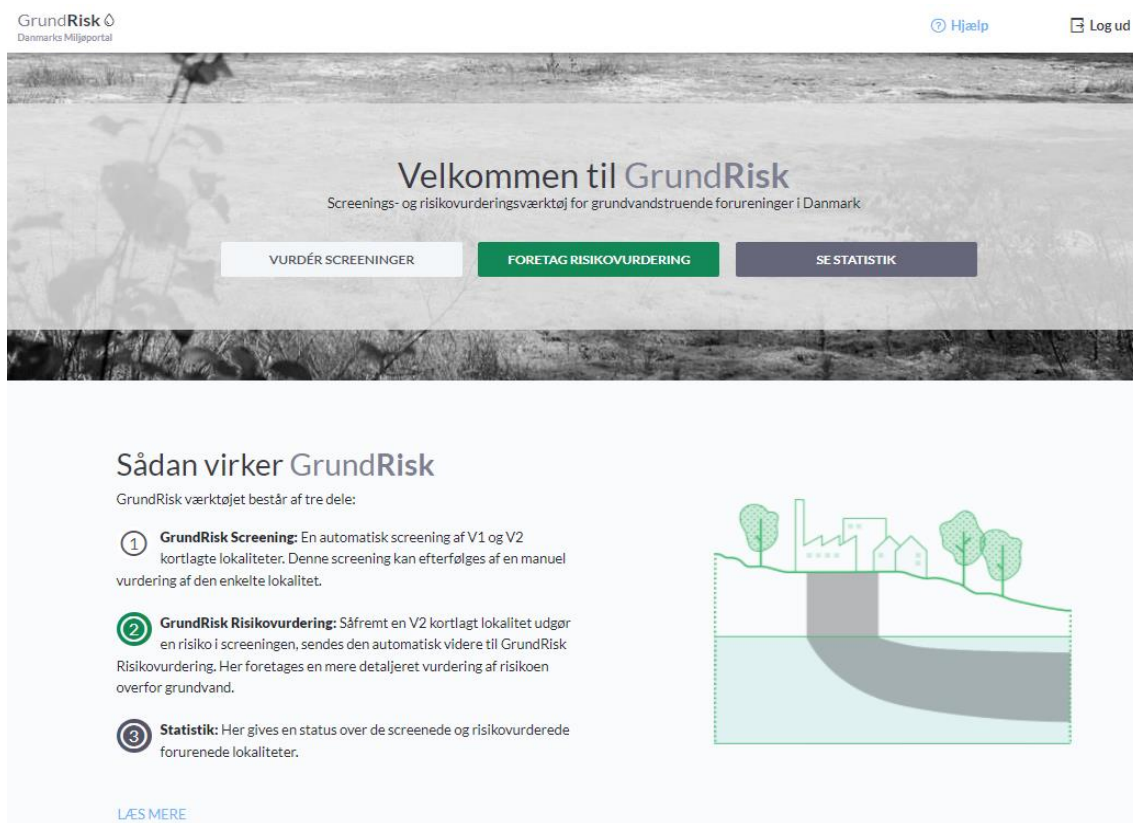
GrundRisk
Danmarks Miljøportal

Hjælp

Log ud

Velkommen til GrundRisk
Screenings- og risikovurderingsværktøj for grundvandstruende forureninger i Danmark

VURDÉR SCREENINGER

FORETAG RISIKOVURDERING

SE STATISTIK

Sådan virker GrundRisk
GrundRisk værktøjet består af tre dele:

1 **GrundRisk Screening:** En automatisk screening af V1 og V2 kortlagte lokaliteter. Denne screening kan efterfølges af en manuel vurdering af den enkelte lokalitet.

2 **GrundRisk Risikovurdering:** Såfremt en V2 kortlagt lokalitet udgør en risiko i screeningen, sendes den automatisk videre til GrundRisk Risikovurdering. Her foretages en mere detaljeret vurdering af risikoen overfor grundvand.

3 **Statistik:** Her gives en status over de screenede og risikovurderede forurenede lokaliteter.

LÆS MERE